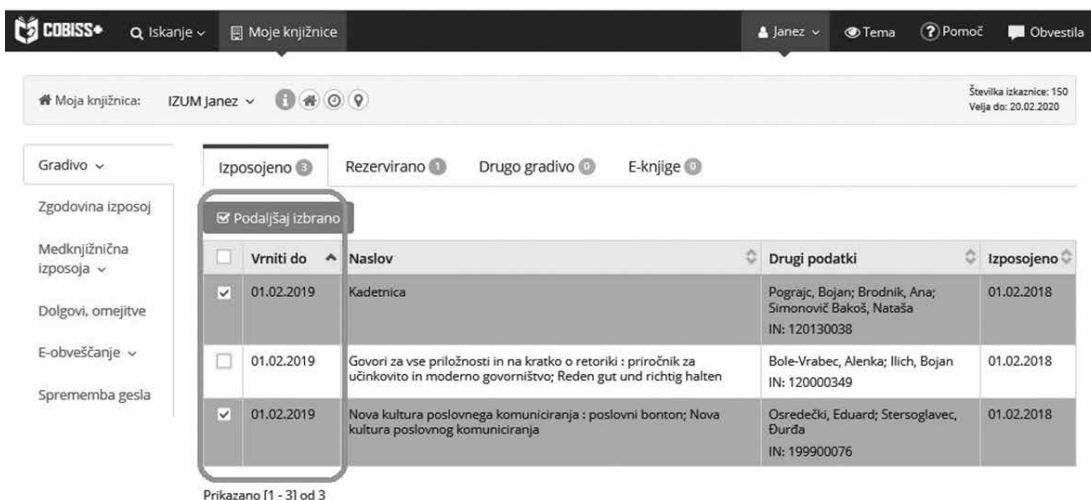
COBISS+ Iskanje Moje knjižnice Janez Tema Pomoč Obvestila

Moja knjižnica: IZUM Janez

Številka izkaznice: 150
Velja do: 20.02.2020

Gradivo
Zgodovina izposoj
Medknjižnična izposoja
Dolgovi, omejitve
E-obveščanje
Sprememba gesla

Izposojeno 3 Rezervirano 1 Drugo gradivo 0 E-knjige 0

Podaljšaj izbrano

| | Vrniti do | Naslov | Drugi podatki | Izposojeno |
|---|---|---|---|---|
| ☑ | 01.02.2019 | Kadetnica | Pograjc, Bojan; Brodnik, Ana; Simonovič Bakoš, Nataša IN: 120130038 | 01.02.2018 |
| ☐ | 01.02.2019 | Govori za vse priložnosti in na kratko o retoriki : priročnik za učinkovito in moderno govorništvo; Reden gut und richtig halten | Bole-Vrabec, Alenka; Ilich, Bojan IN: 120000349 | 01.02.2018 |
| ☑ | 01.02.2019 | Nova kultura poslovnega komuniciranja : poslovni bonton; Nova kultura poslovnog komuniciranja | Osredečki, Eduard; Stersoglavec, Đurđa IN: 199900076 | 01.02.2018 |

Prikazano [1 - 3] od 3